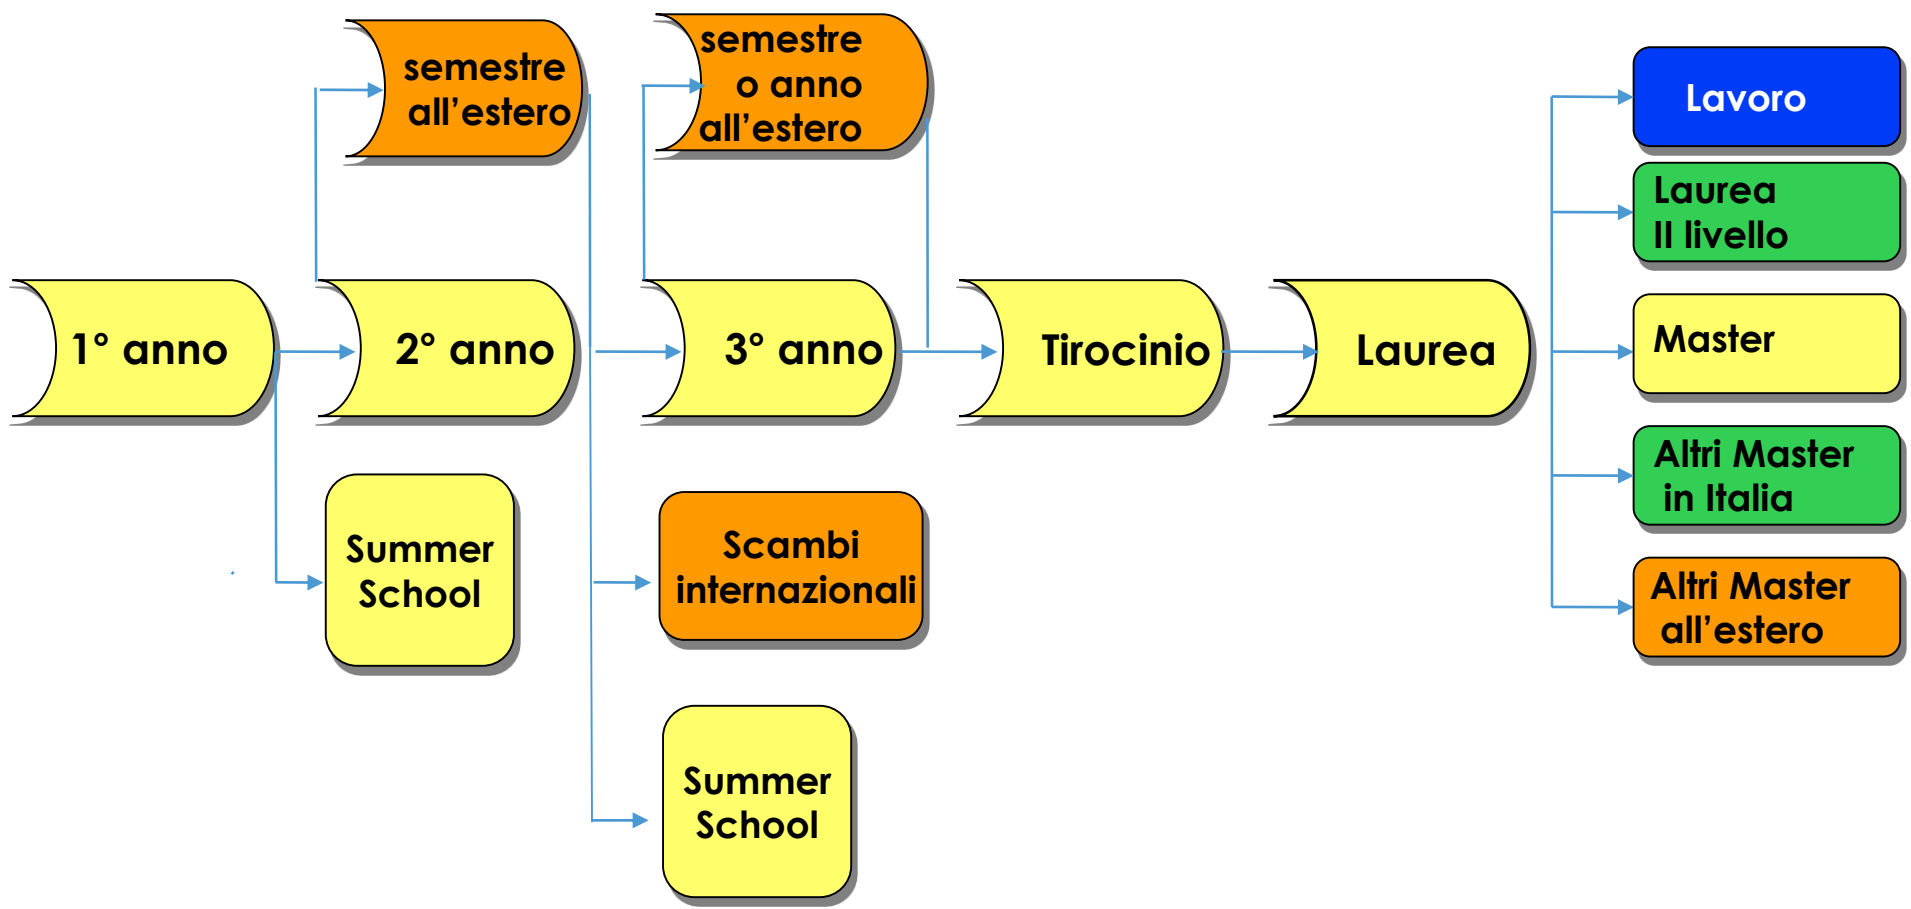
semestre all’estero

semestre o anno all’estero

Lavoro

Laurea II livello

1° anno

2° anno

3° anno

Tirocinio

Laurea

Master

Altri Master in Italia

Altri Master all’estero

Summer School

Scambi internazionali

Summer School